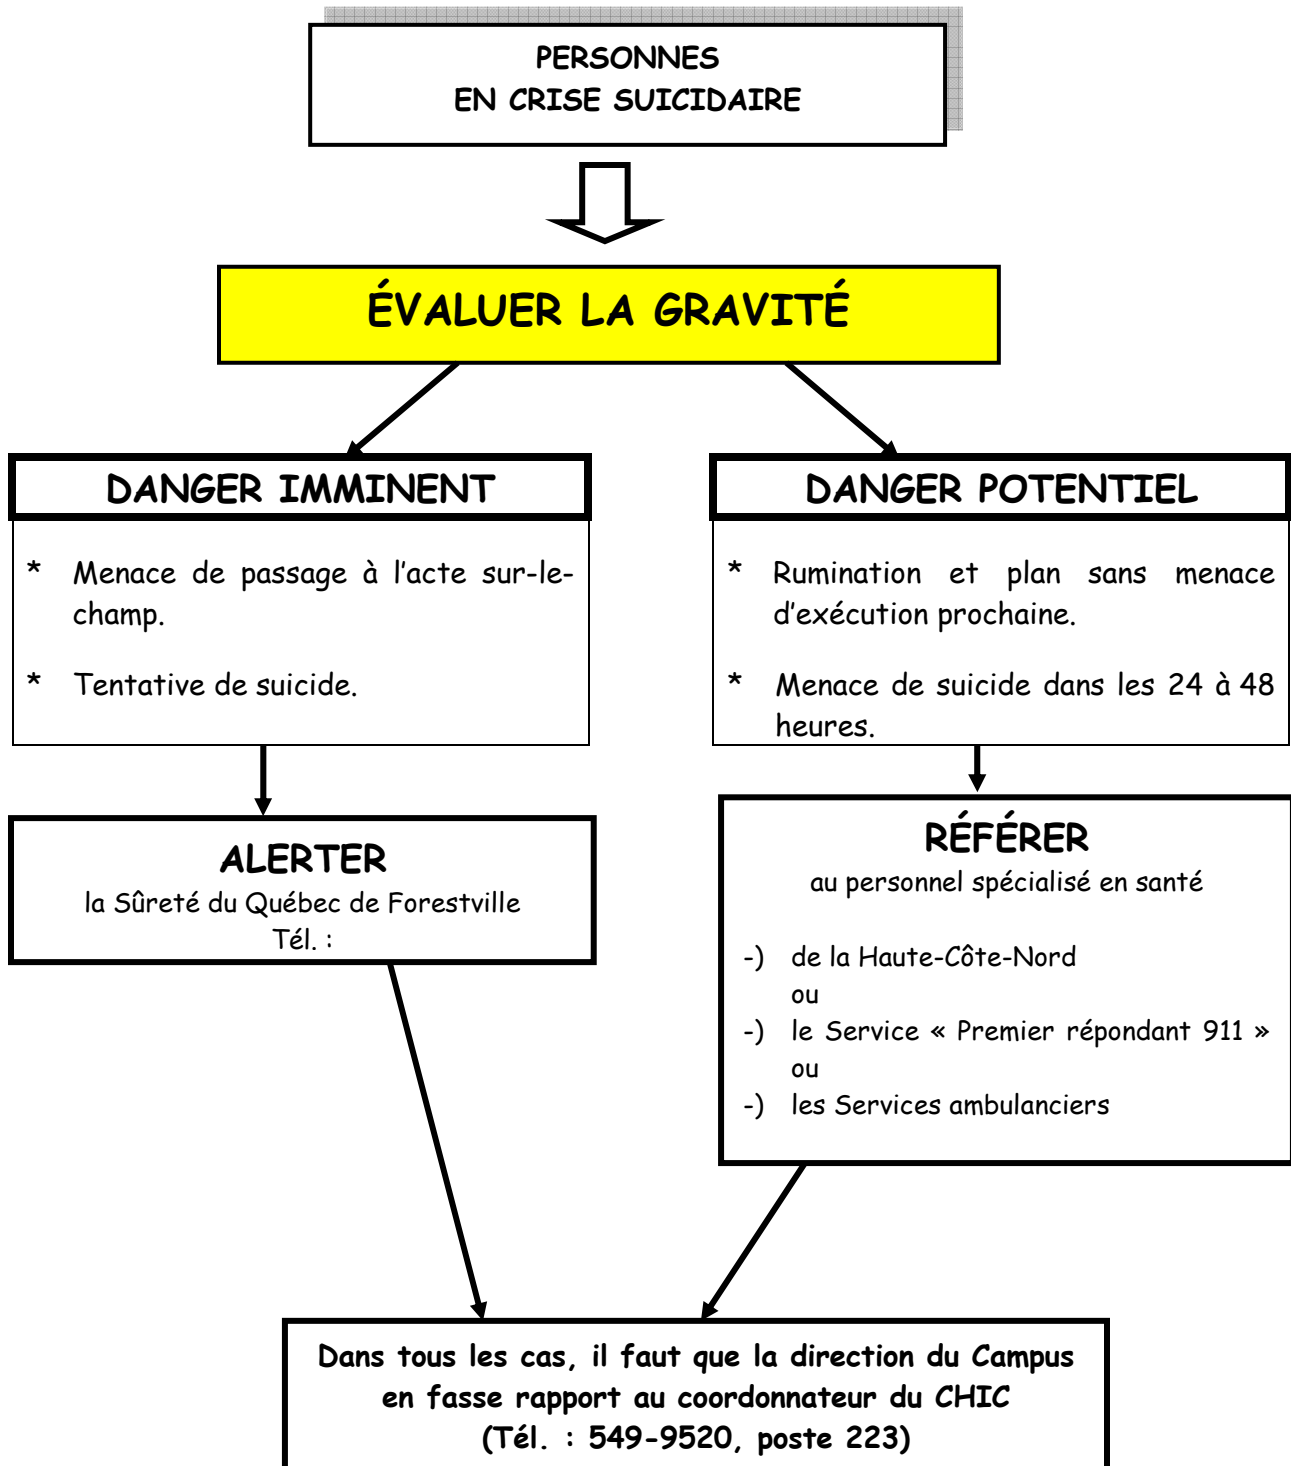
PERSONNES
EN CRISE SUICIDAIRE

ÉVALUER LA GRAVITÉ

DANGER IMMINENT

* Menace de passage à l'acte sur-le-champ.

* Tentative de suicide.

DANGER POTENTIEL

* Rumination et plan sans menace d'exécution prochaine.

* Menace de suicide dans les 24 à 48 heures.

ALERTER
la Sûreté du Québec de Forestville
Tél. :

RÉFÉRER
au personnel spécialisé en santé

-) de la Haute-Côte-Nord
ou
-) le Service « Premier répondant 911 »
ou
-) les Services ambulanciers

Dans tous les cas, il faut que la direction du Campus en fasse rapport au coordonnateur du CHIC
(Tél. : 549-9520, poste 223)